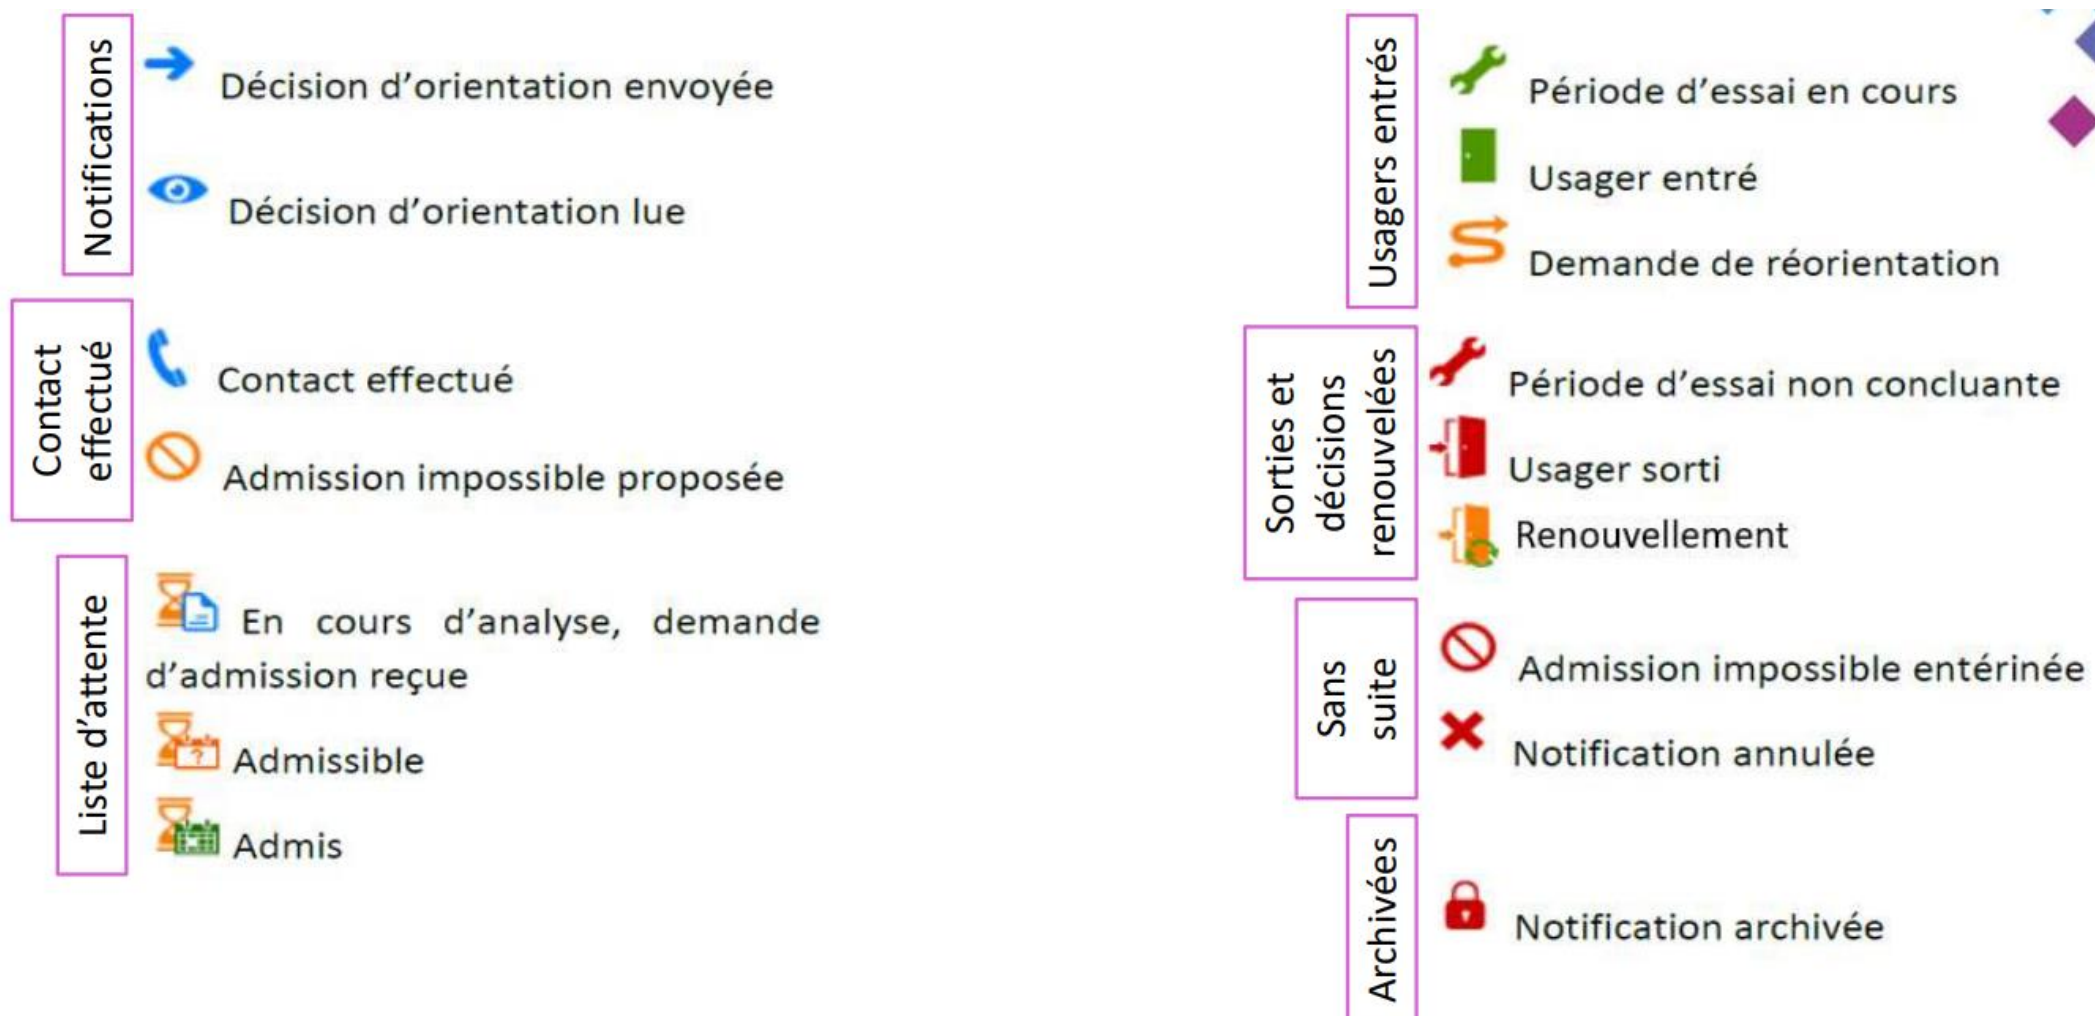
Notifications

Décision d'orientation envoyée

Décision d'orientation lue

Contact effectué

Contact effectué

Admission impossible proposée

Liste d'attente

En cours d'analyse, demande d'admission reçue

Admissible

Admis

Usagers entrés

Période d'essai en cours

Usager entré

Demande de réorientation

Sorties et décisions renouvelées

Période d'essai non concluante

Usager sorti

Renouvellement

Sans suite

Admission impossible entérinée

Notification annulée

Archivées

Notification archivée